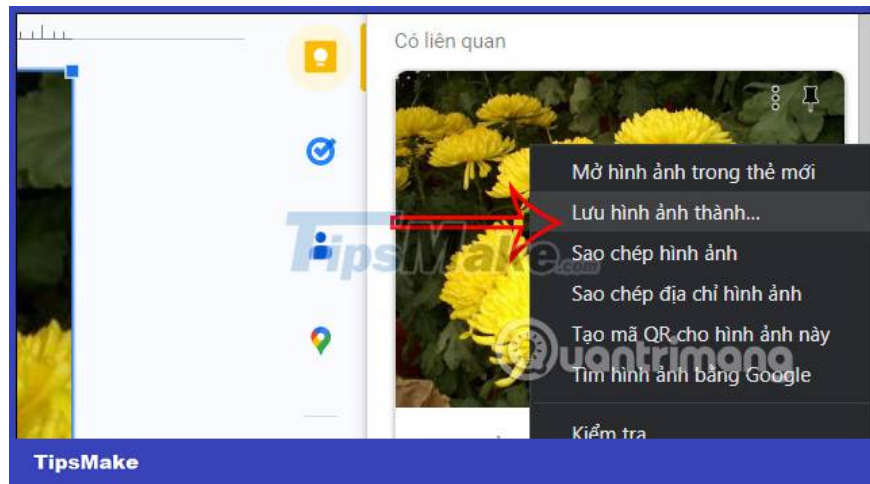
Có liên quan

Mở hình ảnh trong thẻ mới
Lưu hình ảnh thành...
Sao chép hình ảnh
Sao chép địa chỉ hình ảnh
Tạo mã QR cho hình ảnh này
Tìm hình ảnh bằng Google
Kiểm tra

TipsMake.com
Quantrimang

TipsMake